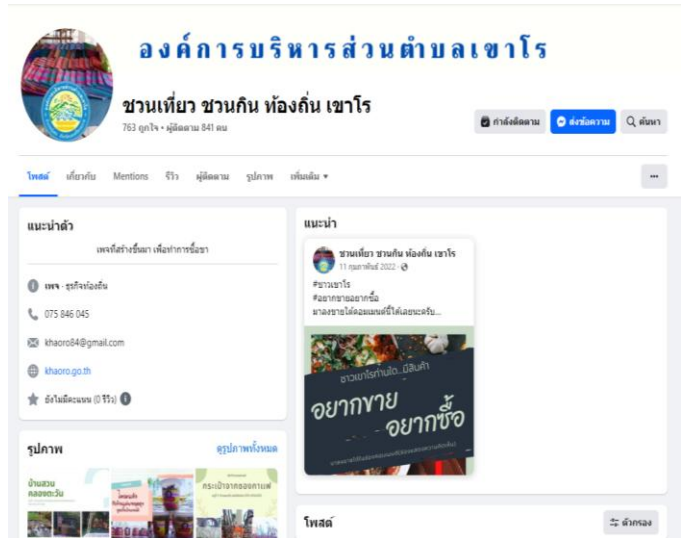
องค์การบริหารส่วนตำบลเขาโร

ชวนเที่ยว ชวนกิน ท้องถิ่น เขาโร

763 ถูกใจ • ผู้ติดตาม 841 คน

กำลังติดตาม

ส่งข้อความ

ค้นหา

โพสต์ เกี่ยวกับ Mentions รีวิว ผู้ติดตาม รูปภาพ เพิ่มเติม ▾

...

แนะนำตัว

เพจที่สร้างขึ้นมา เพื่อทำการซื้อขา

เพจ · ธุรกิจท้องถิ่น

075 846 045

khaoro84@gmail.com

khaoro.go.th

ยังไม่มีคะแนน (0 รีวิว)

รูปภาพ

ดูรูปภาพทั้งหมด

บ้านสวน คลองตะวัน

กระเป๋าจากคลองกาแฟ

แนะนำ

ชวนเที่ยว ชวนกิน ท้องถิ่น เขาโร

11 กุมภาพันธ์ 2022 ·

#ชาวเขาโร
#อยากขายอยากซื้อ
มาลงขายได้คอมเมนต์นี้ได้เลยนะครับ...

ชาวเขาโรท่านใด...มีสินค้า

อยากขาย

อยากซื้อ

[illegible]

โพสต์

ตัวกรอง